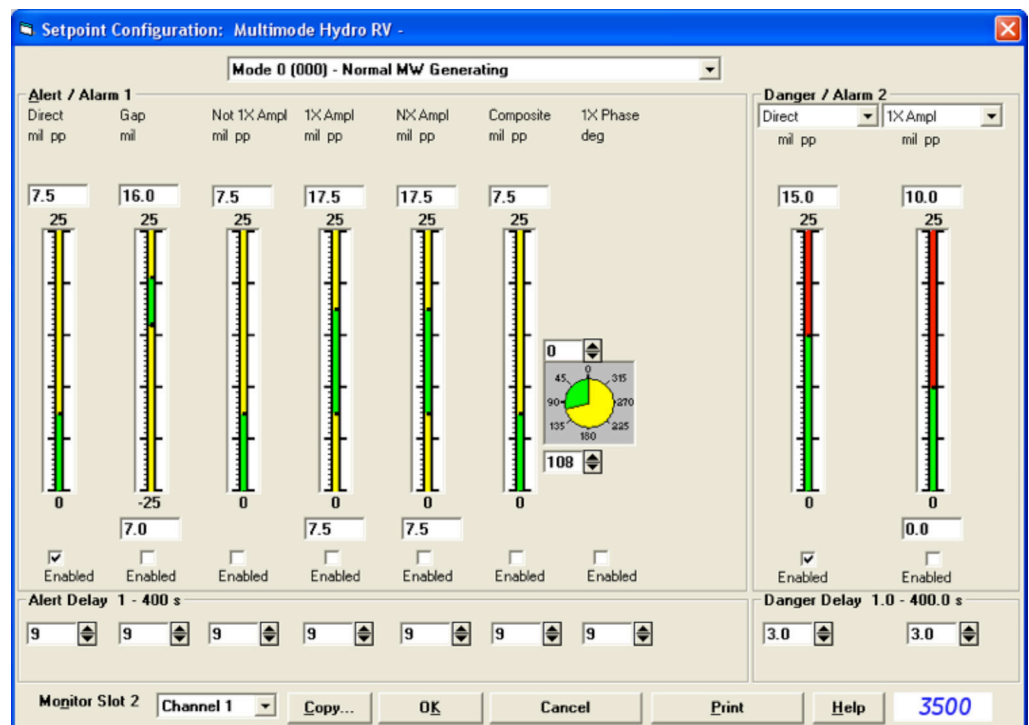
Setpoint Configuration: Multimode Hydro RV -

Mode 0 (000) - Normal MW Generating

Alert / Alarm 1

| Direct mil pp | Gap mil | Not 1X Ampl mil pp | 1X Ampl mil pp | NX Ampl mil pp | Composite mil pp | 1X Phase deg |
|---|---|---|---|---|---|---|
| 7.5 | 16.0 | 7.5 | 17.5 | 17.5 | 7.5 | |
| 25 | 25 | 25 | 25 | 25 | 25 | 0 |
| 0 | -25 | 0 | 0 | 0 | 0 | 108 |
| | 7.0 | | 7.5 | 7.5 | | |
| Enabled | Enabled | Enabled | Enabled | Enabled | Enabled | Enabled |

0 45 90 135 180 225 270 315

Danger / Alarm 2

| Direct mil pp | 1X Ampl mil pp |
|---|---|
| 15.0 | 10.0 |
| 25 | 25 |
| 0 | 0 |
| | 0.0 |
| Enabled | Enabled |

Alert Delay 1 - 400 s
9 9 9 9 9 9 9

Danger Delay 1.0 - 400.0 s
3.0 3.0

Monitor Slot 2 Channel 1 Copy... OK Cancel Print Help 3500